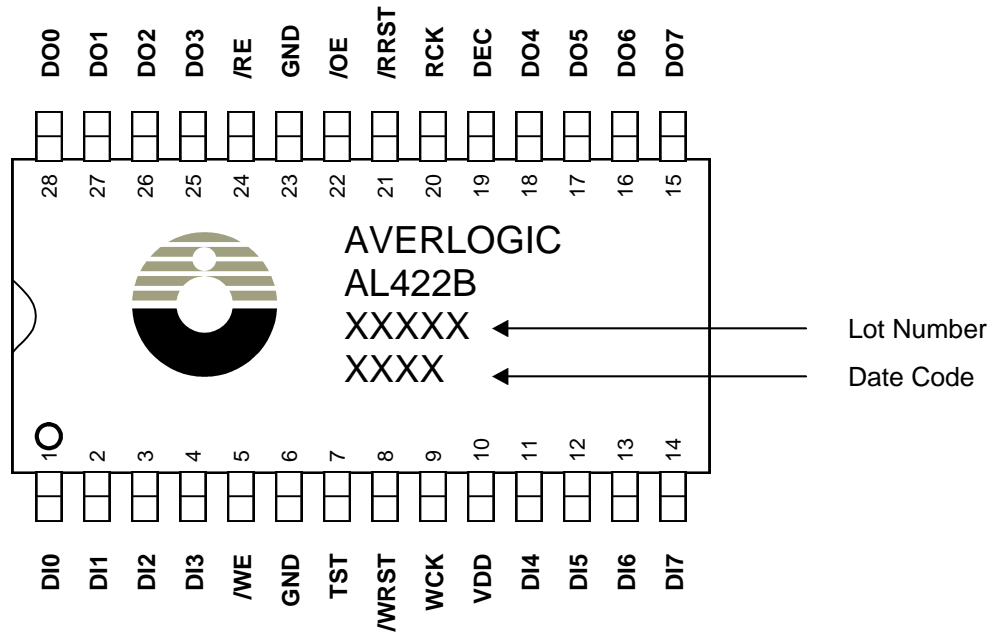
DO0 DO1 DO2 DO3 /RE GND /OE /RRST RCK DEC DO4 DO5 DO6 DO7

28 27 26 25 24 23 22 21 20 19 18 17 16 15

AVERLOGIC
AL422B
XXXXX
XXXX

Lot Number
Date Code

1 2 3 4 5 6 7 8 9 10 11 12 13 14

DI0 DI1 DI2 DI3 /WE GND TST /WRST WCK VDD DI4 DI5 DI6 DI7